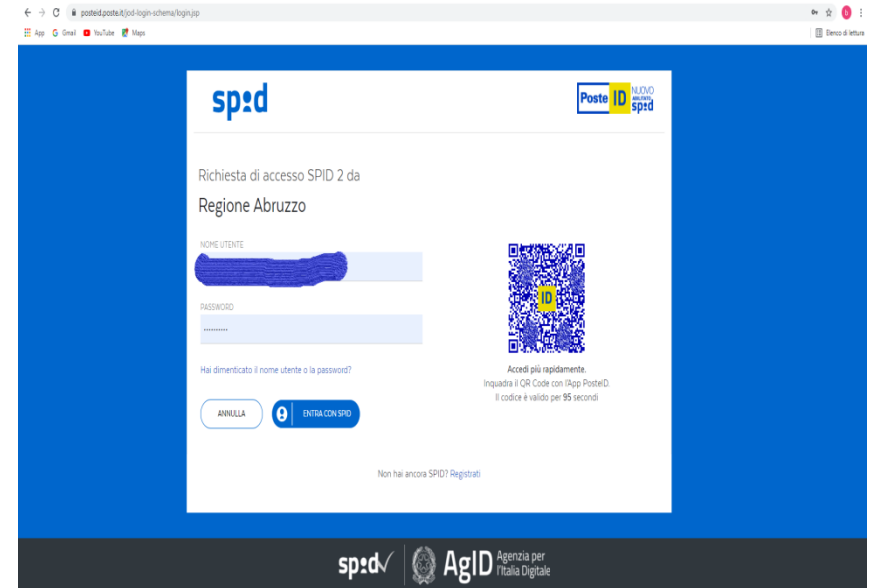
posteid.poste.it/jod-login-schema/login.jsp

App Gmail YouTube Maps

Elenco di lettura

sp:d

Poste ID NUOVO abilitato spid

Richiesta di accesso SPID 2 da

Regione Abruzzo

NOME UTENTE

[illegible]

PASSWORD

••••••••••

Hai dimenticato il nome utente o la password?

ANNULLA

ENTRA CON SPID

ID

Accedi più rapidamente.
Inquadra il QR Code con l'App PosteID.
Il codice è valido per 95 secondi

Non hai ancora SPID? Registrati

sp:d

AgID Agenzia per l'Italia Digitale